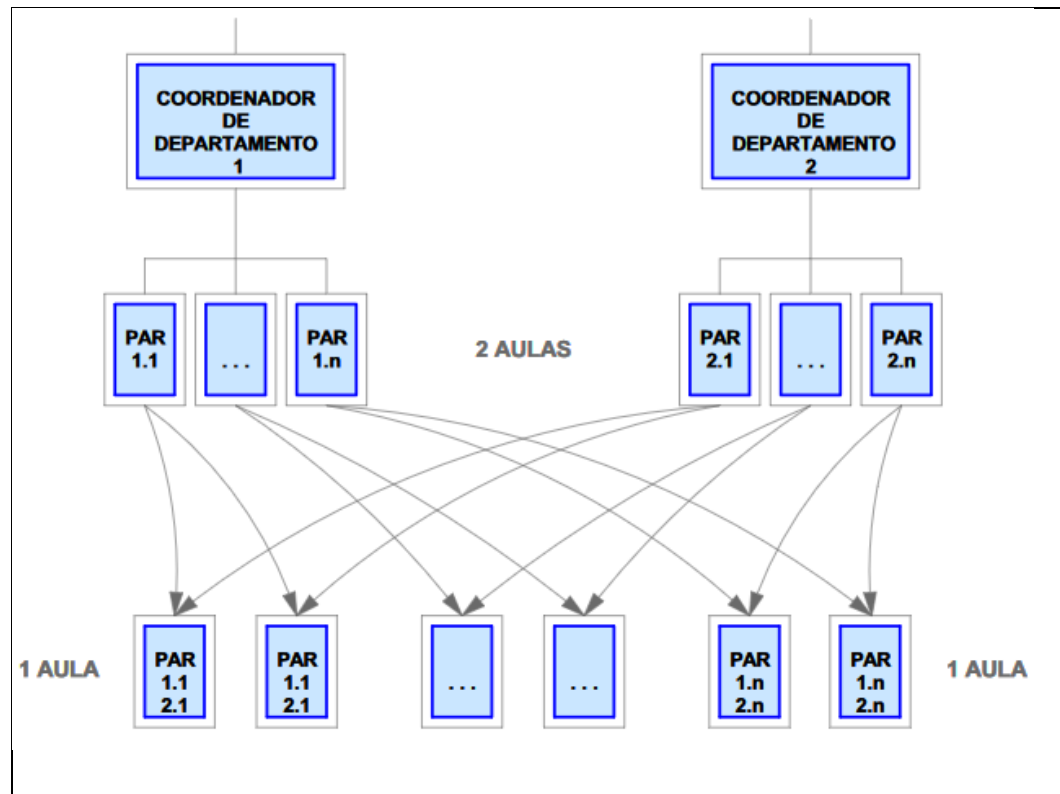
COORDENADOR DE DEPARTAMENTO 1

COORDENADOR DE DEPARTAMENTO 2

PAR 1.1

. . .

PAR 1.n

2 AULAS

PAR 2.1

. . .

PAR 2.n

1 AULA

PAR 1.1 2.1

PAR 1.1 2.1

. . .

. . .

PAR 1.n 2.n

PAR 1.n 2.n

1 AULA